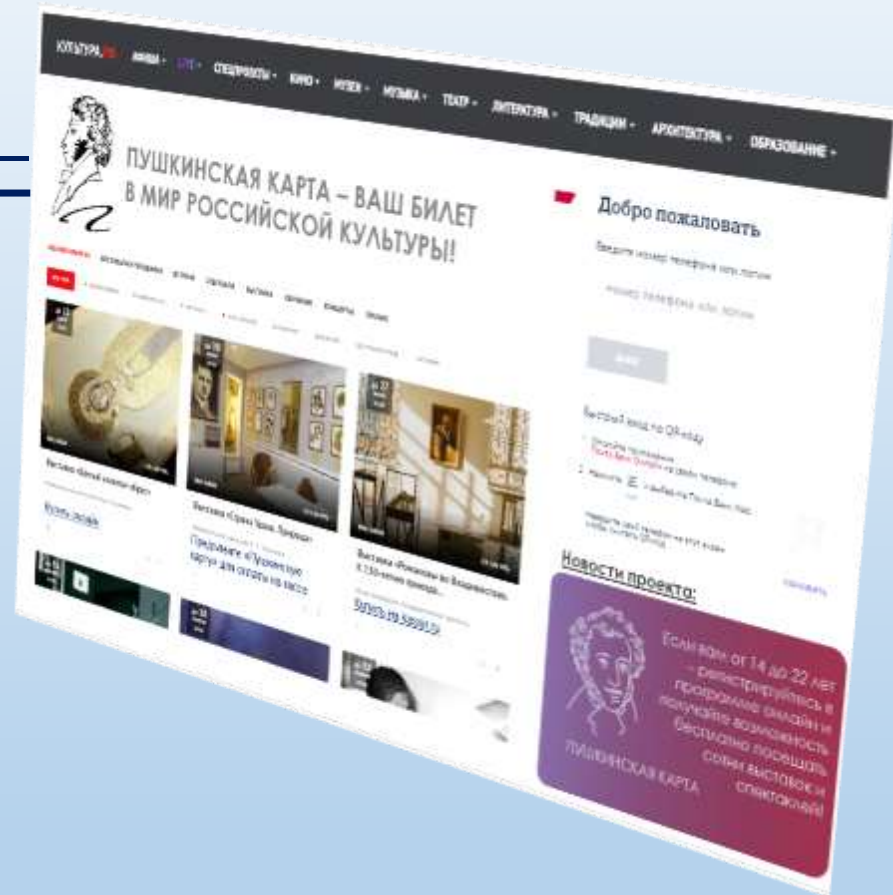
КУЛЬТУРА.РФ АФИША ЛУЧ СПЕЦПРОЕКТЫ КИНО МУЗЕИ МУЗЫКА ТЕАТР ЛИТЕРАТУРА ТРАДИЦИИ АРХИТЕКТУРА ОБРАЗОВАНИЕ

ПУШКИНСКАЯ КАРТА – ВАШ БИЛЕТ В МИР РОССИЙСКОЙ КУЛЬТУРЫ!

Добро пожаловать

Введите номер телефона или логин

номер телефона или логин

Войти

Быстрый вход по QR-коду

Новости проекта:

Выставка «Белый солнце» образ»

Купить онлайн

Выставка «Страна Чудес. Предмет»

Предлагаем «Пушкинскую карту» для оплаты на кассе

Выставка «Романовы во Владивостоке. К 150-летию приезда...»

Купить на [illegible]

Если вам от 14 до 22 лет – регистрируйтесь в программе онлайн и получайте возможность бесплатно посещать сотни выставок и спектаклей!

ПУШКИНСКАЯ КАРТА